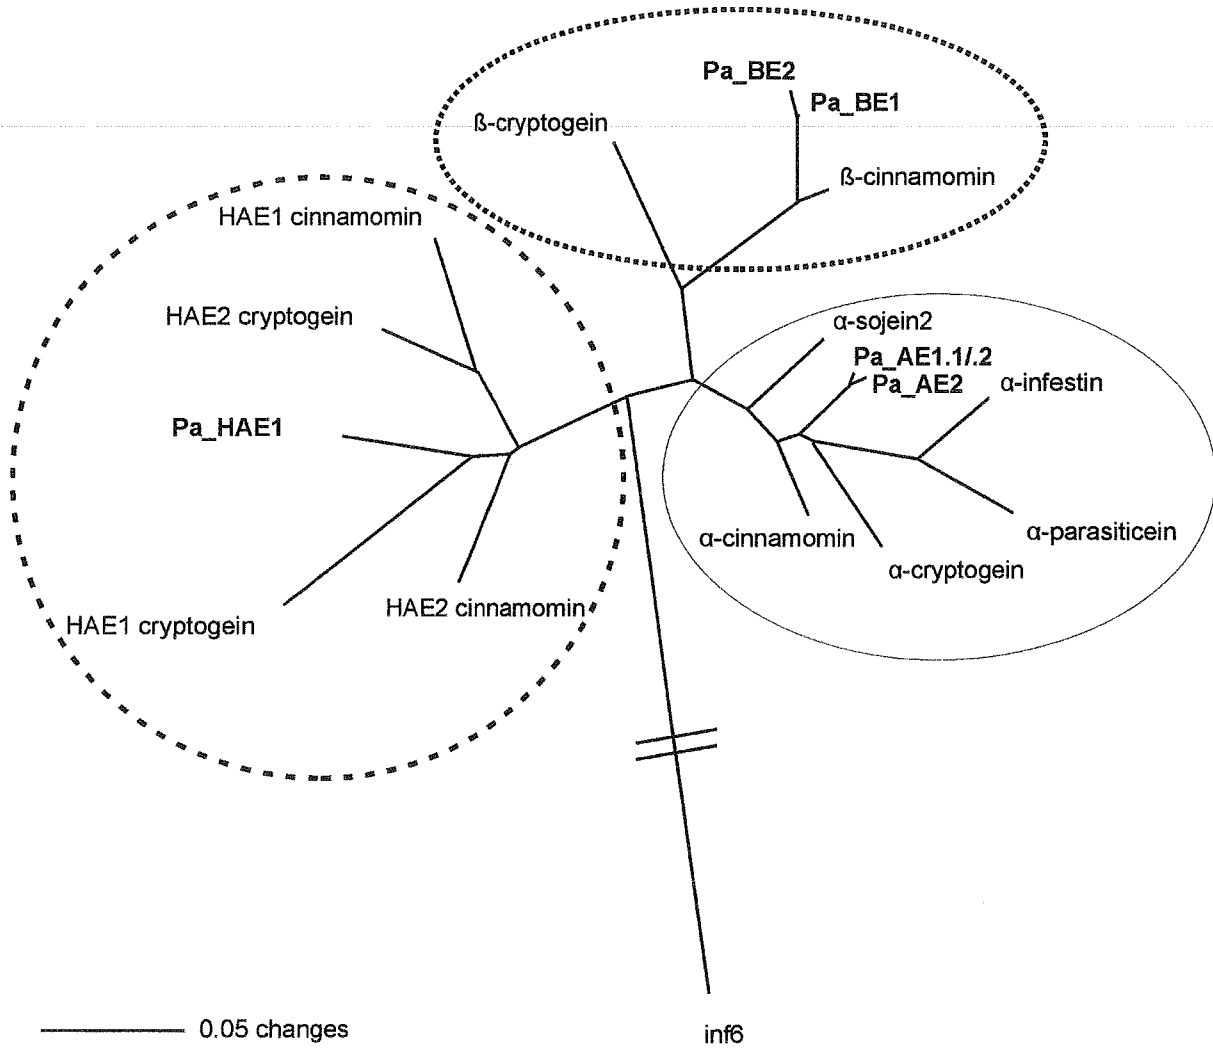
Pa_BE2
Pa_BE1
ß-cryptogein
ß-cinnamomin
HAE1 cinnamomin
HAE2 cryptogein
α-sojein2
Pa_AE1.1/.2
Pa_AE2
α-infestin
Pa_HAE1
α-cinnamomin
α-parasiticein
α-cryptogein
HAE2 cinnamomin
HAE1 cryptogein
0.05 changes
inf6